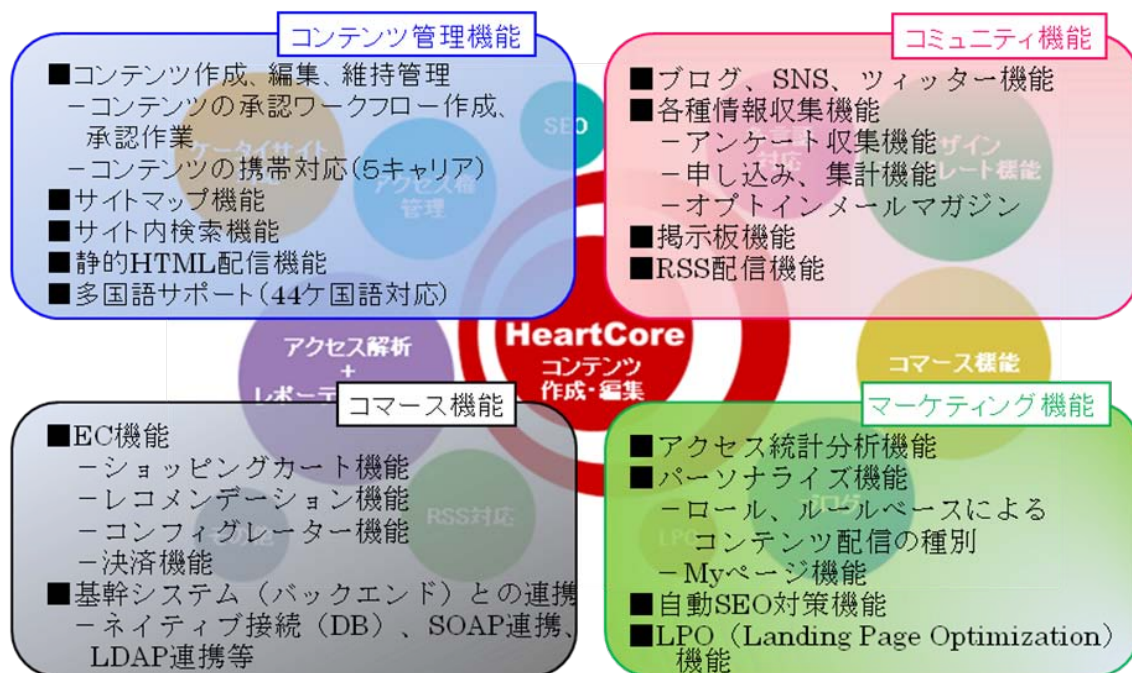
コンテンツ管理機能

■コンテンツ作成、編集、維持管理
－コンテンツの承認ワークフロー作成、承認作業
－コンテンツの携帯対応（5キャリア）
■サイトマップ機能
■サイト内検索機能
■静的HTML配信機能
■多国語サポート（44ケ国語対応）

コミュニティ機能

■ブログ、SNS、ツィッター機能
■各種情報収集機能
－アンケート収集機能
－申し込み、集計機能
－オプトインメールマガジン
■掲示板機能
■RSS配信機能

SEO

HeartCore
コンテンツ
作成・編集

アクセス解析
＋
レポーテ

コマース機能

コマース機能

■EC機能
－ショッピングカート機能
－レコメンデーション機能
－コンフィグレーター機能
－決済機能
■基幹システム（バックエンド）との連携
－ネイティブ接続（DB）、SOAP連携、LDAP連携等

RSS対応

マーケティング機能

■アクセス統計分析機能
■パーソナライズ機能
－ロール、ルールベースによるコンテンツ配信の種別
－Myページ機能
■自動SEO対策機能
■LPO（Landing Page Optimization）機能